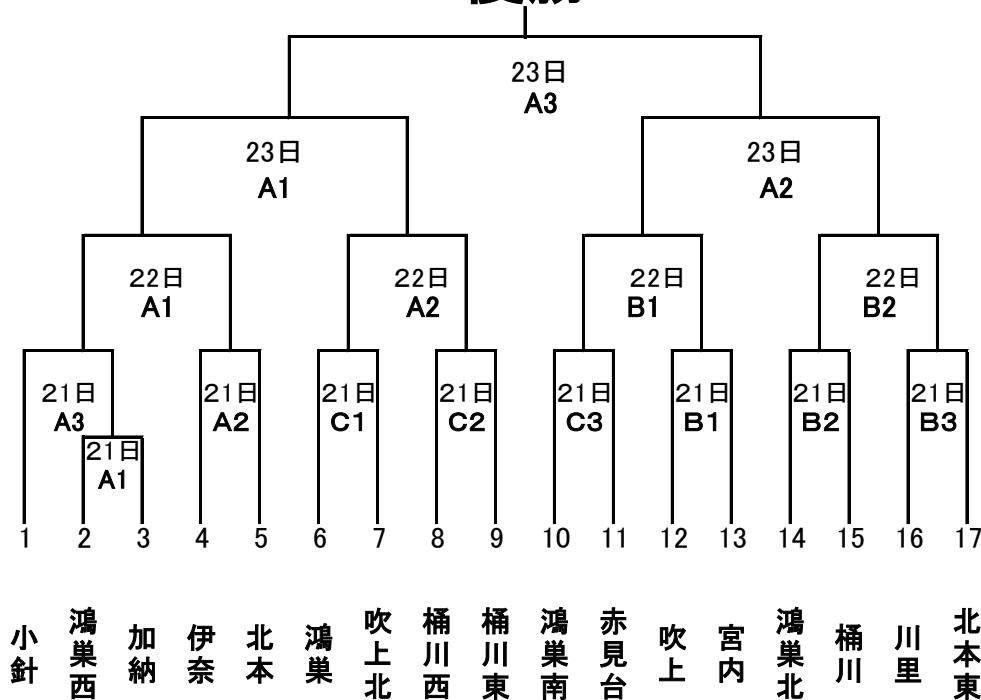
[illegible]

23日
A3

23日
A1

23日
A2

22日
A1

22日
A2

22日
B1

22日
B2

21日
A3

21日
A1

21日
A2

21日
C1

21日
C2

21日
C3

21日
B1

21日
B2

21日
B3

1 2 3 4 5 6 7 8 9 10 11 12 13 14 15 16 17

小針
鴻巣西
加納
伊奈
北本
鴻巣
吹上北
桶川西
桶川東
鴻巣南
赤見台
吹上
宮内
鴻巣北
桶川
川里
北本東